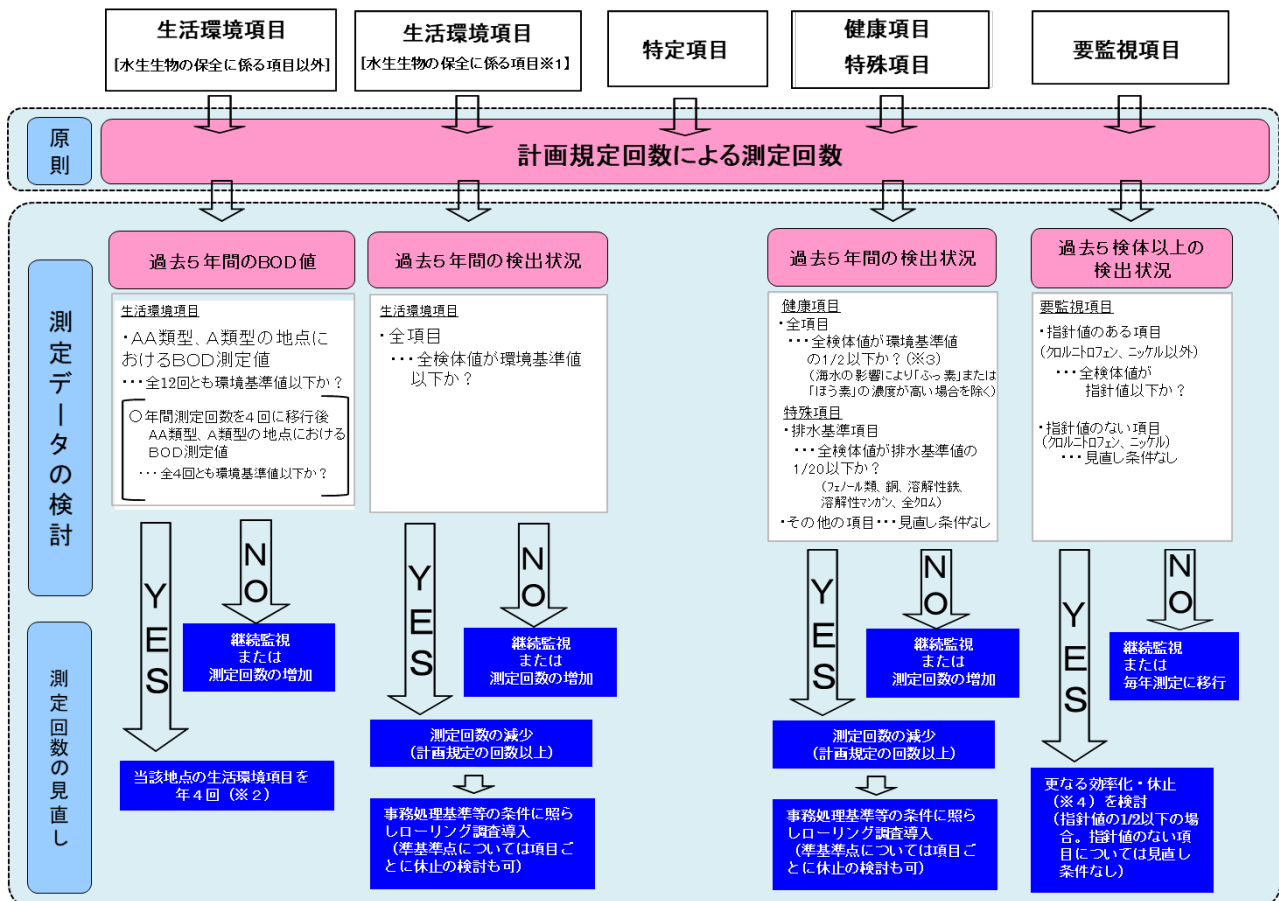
生活環境項目
[水生生物の保全に係る項目以外]

生活環境項目
[水生生物の保全に係る項目※1]

特定項目

健康項目
特殊項目

要監視項目

原則

計画規定回数による測定回数

測定データの検討

過去5年間のBOD値

生活環境項目
・AA類型、A類型の地点におけるBOD測定値
・・・全12回とも環境基準値以下か？
○年間測定回数を4回に移行後 AA類型、A類型の地点におけるBOD測定値
・・・全4回とも環境基準値以下か？

YES

NO

継続監視
または
測定回数の増加

当該地点の生活環境項目を年4回（※2）

過去5年間の検出状況

生活環境項目
・全項目
・・・全検体値が環境基準値以下か？

YES

NO

継続監視
または
測定回数の増加

測定回数の減少
（計画規定の回数以上）

事務処理基準等の条件に照らしローリング調査導入
（準基準点については項目ごとに休止の検討も可）

過去5年間の検出状況

健康項目
・全項目
・・・全検体値が環境基準値の1/2以下か？（※3）
（海水の影響により「ふっ素」または「ほう素」の濃度が高い場合を除く）
特殊項目
・排水基準項目
・・・全検体値が排水基準値の1/20以下か？
（フェノール類、銅、溶解性鉄、溶解性マンガン、全クロム）
・その他の項目・・・見直し条件なし

YES

NO

継続監視
または
測定回数の増加

測定回数の減少
（計画規定の回数以上）

事務処理基準等の条件に照らしローリング調査導入
（準基準点については項目ごとに休止の検討も可）

過去5検体以上の検出状況

要監視項目
・指針値のある項目
（クロルニトロフェン、ニッケル以外）
・・・全検体値が指針値以下か？
・指針値のない項目
（クロルニトロフェン、ニッケル）
・・・見直し条件なし

YES

NO

継続監視
または
毎年測定に移行

更なる効率化・休止（※4）を検討
（指針値の1/2以下の場合。指針値のない項目については見直し条件なし）

測定回数の見直し